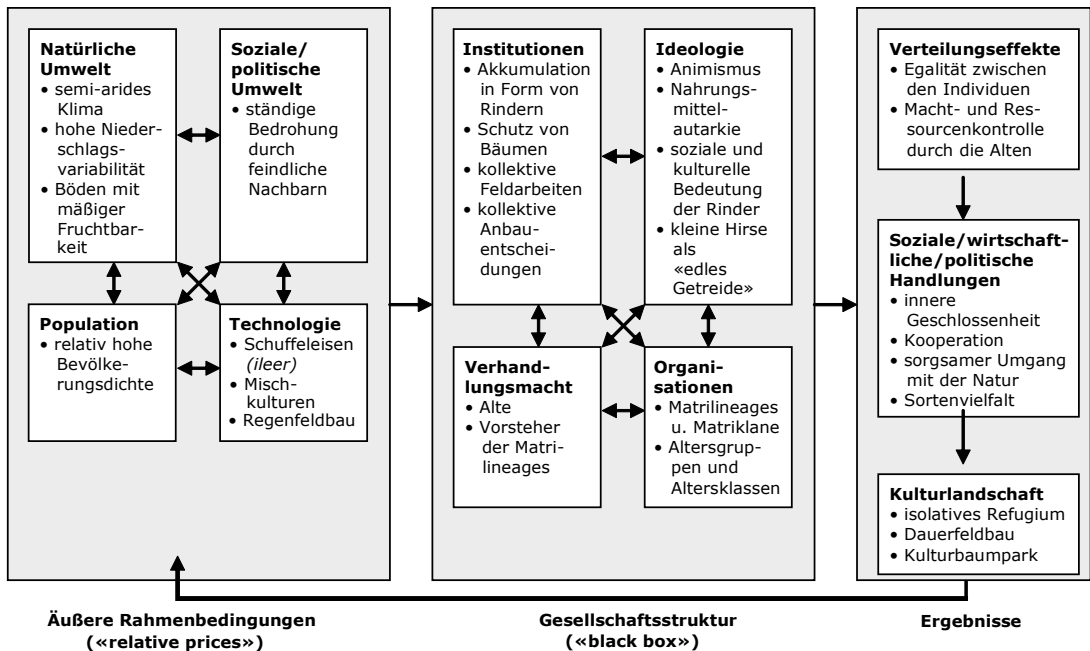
**Natürliche Umwelt**
• semi-arides Klima
• hohe Niederschlagsvariabilität
• Böden mit mäßiger Fruchtbarkeit

**Soziale/ politische Umwelt**
• ständige Bedrohung durch feindliche Nachbarn

**Population**
• relativ hohe Bevölkerungsdichte

**Technologie**
• Schuffeleisen *(ileer)*
• Mischkulturen
• Regenfeldbau

**Institutionen**
• Akkumulation in Form von Rindern
• Schutz von Bäumen
• kollektive Feldarbeiten
• kollektive Anbauentscheidungen

**Ideologie**
• Animismus
• Nahrungsmittelautarkie
• soziale und kulturelle Bedeutung der Rinder
• kleine Hirse als «edles Getreide»

**Verhandlungsmacht**
• Alte
• Vorsteher der Matrilineages

**Organisationen**
• Matrilineages u. Matriklane
• Altersgruppen und Altersklassen

**Verteilungseffekte**
• Egalität zwischen den Individuen
• Macht- und Ressourcenkontrolle durch die Alten

**Soziale/wirtschaftliche/politische Handlungen**
• innere Geschlossenheit
• Kooperation
• sorgsamer Umgang mit der Natur
• Sortenvielfalt

**Kulturlandschaft**
• isolatives Refugium
• Dauerfeldbau
• Kulturbaumpark

**Äußere Rahmenbedingungen («relative prices»)**

**Gesellschaftsstruktur («black box»)**

**Ergebnisse**